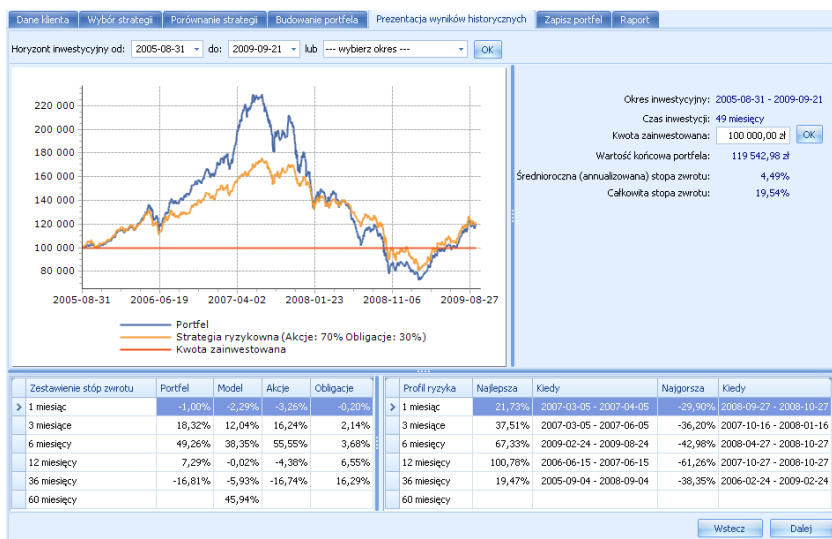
Dane klienta | Wybór strategii | Porównanie strategii | Budowanie portfela | Prezentacja wyników historycznych | Zapisz portfel | Raport

Horyzont inwestycyjny od: 2005-08-31 do: 2009-09-21 lub --- wybierz okres --- OK

220 000
200 000
180 000
160 000
140 000
120 000
100 000
80 000

2005-08-31 2006-06-19 2007-04-02 2008-01-23 2008-11-06 2009-08-27

Portfel
Strategia ryzykowna (Akcje: 70% Obligacje: 30%)
Kwota zainwestowana

Okres inwestycyjny: 2005-08-31 - 2009-09-21
Czas inwestycji: 49 miesięcy
Kwota zainwestowana: 100 000,00 zł OK
Wartość końcowa portfela: 119 542,98 zł
Średnioroczna (annualizowana) stopa zwrotu: 4,49%
Całkowita stopa zwrotu: 19,54%

| Zestawienie stóp zwrotu | Portfel | Model | Akcje | Obligacje |
|---|---|---|---|---|
| 1 miesiąc | -1,00% | -2,29% | -3,26% | -0,20% |
| 3 miesiące | 18,32% | 12,04% | 16,24% | 2,14% |
| 6 miesięcy | 49,26% | 38,35% | 55,55% | 3,68% |
| 12 miesięcy | 7,29% | -0,02% | -4,38% | 6,55% |
| 36 miesięcy | -16,81% | -5,93% | -16,74% | 16,29% |
| 60 miesięcy | | 45,94% | | |

| Profil ryzyka | Najlepsza | Kiedy | Najgorsza | Kiedy |
|---|---|---|---|---|
| 1 miesiąc | 21,73% | 2007-03-05 - 2007-04-05 | -29,90% | 2008-09-27 - 2008-10-27 |
| 3 miesiące | 37,51% | 2007-03-05 - 2007-06-05 | -36,20% | 2007-10-16 - 2008-01-16 |
| 6 miesięcy | 67,33% | 2009-02-24 - 2009-08-24 | -42,98% | 2008-04-27 - 2008-10-27 |
| 12 miesięcy | 100,78% | 2006-06-15 - 2007-06-15 | -61,26% | 2007-10-27 - 2008-10-27 |
| 36 miesięcy | 19,47% | 2005-09-04 - 2008-09-04 | -38,35% | 2006-02-24 - 2009-02-24 |
| 60 miesięcy | | | | |

Wstecz Dalej